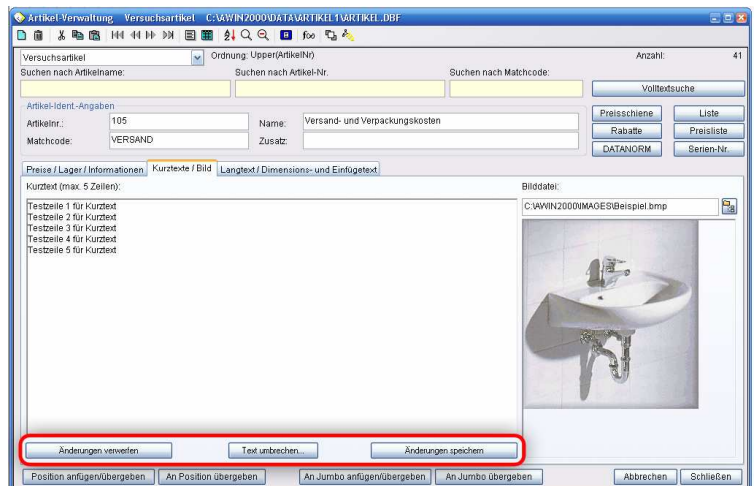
Artikel-Verwaltung Versuchsartikel C:\AWIN2000\DATA\ARTIKEL1\ARTIKEL.DBF

Versuchsartikel
Ordnung: Upper(ArtikelNr)
Anzahl: 41

Suchen nach Artikelname:
Suchen nach Artikel-Nr.
Suchen nach Matchcode:
Volltextsuche

Artikel-Ident-Angaben
Artikelnr.: 105
Name: Versand- und Verpackungskosten
Matchcode: VERSAND
Zusatz:

Preisschiene
Liste
Rabatte
Preisliste
DATANORM
Serien-Nr.

Preise / Lager / Informationen
Kurztexte / Bild
Langtext / Dimensions- und Einfügetext

Kurztext (max. 5 Zeilen):
Testzeile 1 für Kurztext
Testzeile 2 für Kurztext
Testzeile 3 für Kurztext
Testzeile 4 für Kurztext
Testzeile 5 für Kurztext

Bilddatei:
C:\AWIN2000\IMAGES\Beispiel.bmp

Änderungen verwerfen
Text umbrechen...
Änderungen speichern

Position anfügen/übergeben
An Position übergeben
An Jumbo anfügen/übergeben
An Jumbo übergeben
Abbrechen
Schließen